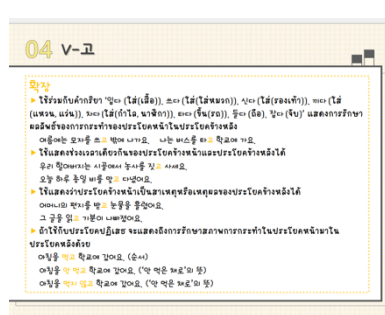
04 V-고

확장

▶ ใช้ร่วมกับคำกริยา '입다 (ใส่(เสื้อ)), 쓰다 (ใส่(ใส่หมวก)), 신다 (ใส่(รองเท้า)), 끼다 (ใส่(แหวน, แว่น)), 차다 (ใส่(กำไล, นาฬิกา)), 타다 (ขึ้น(รถ)), 들다 (ถือ), 잡다 (จับ)' แสดงการรักษาผลลัพธ์ของการกระทำของประโยคหน้าในประโยคข้างหลัง

예쁜 옷을 입고 밖에 나가요. 나는 버스를 타고 학교에 가요.

▶ ใช้แสดงช่วงเวลาเดียวกันของประโยคข้างหน้าและประโยคข้างหลังได้

우리 형은 매일 시골에서 농사를 짓고 살아요.

오늘 하루 종일 비를 맞고 다녔어요.

▶ ใช้แสดงว่าประโยคข้างหน้าเป็นสาเหตุหรือเหตุผลของประโยคข้างหลังได้

어머니의 편지를 받고 눈물을 흘렸어요.

그 글을 읽고 기분이 나빠졌어요.

▶ ถ้าใช้กับประโยคปฏิเสธ จะแสดงถึงการรักษาสภาพการกระทำในประโยคหน้ามาในประโยคหลังด้วย

아침을 먹고 학교에 갔어요. (순서)

아침을 안 먹고 학교에 갔어요. ('안 먹은 채로'의 뜻)

아침을 먹지 않고 학교에 갔어요. ('안 먹은 채로'의 뜻)